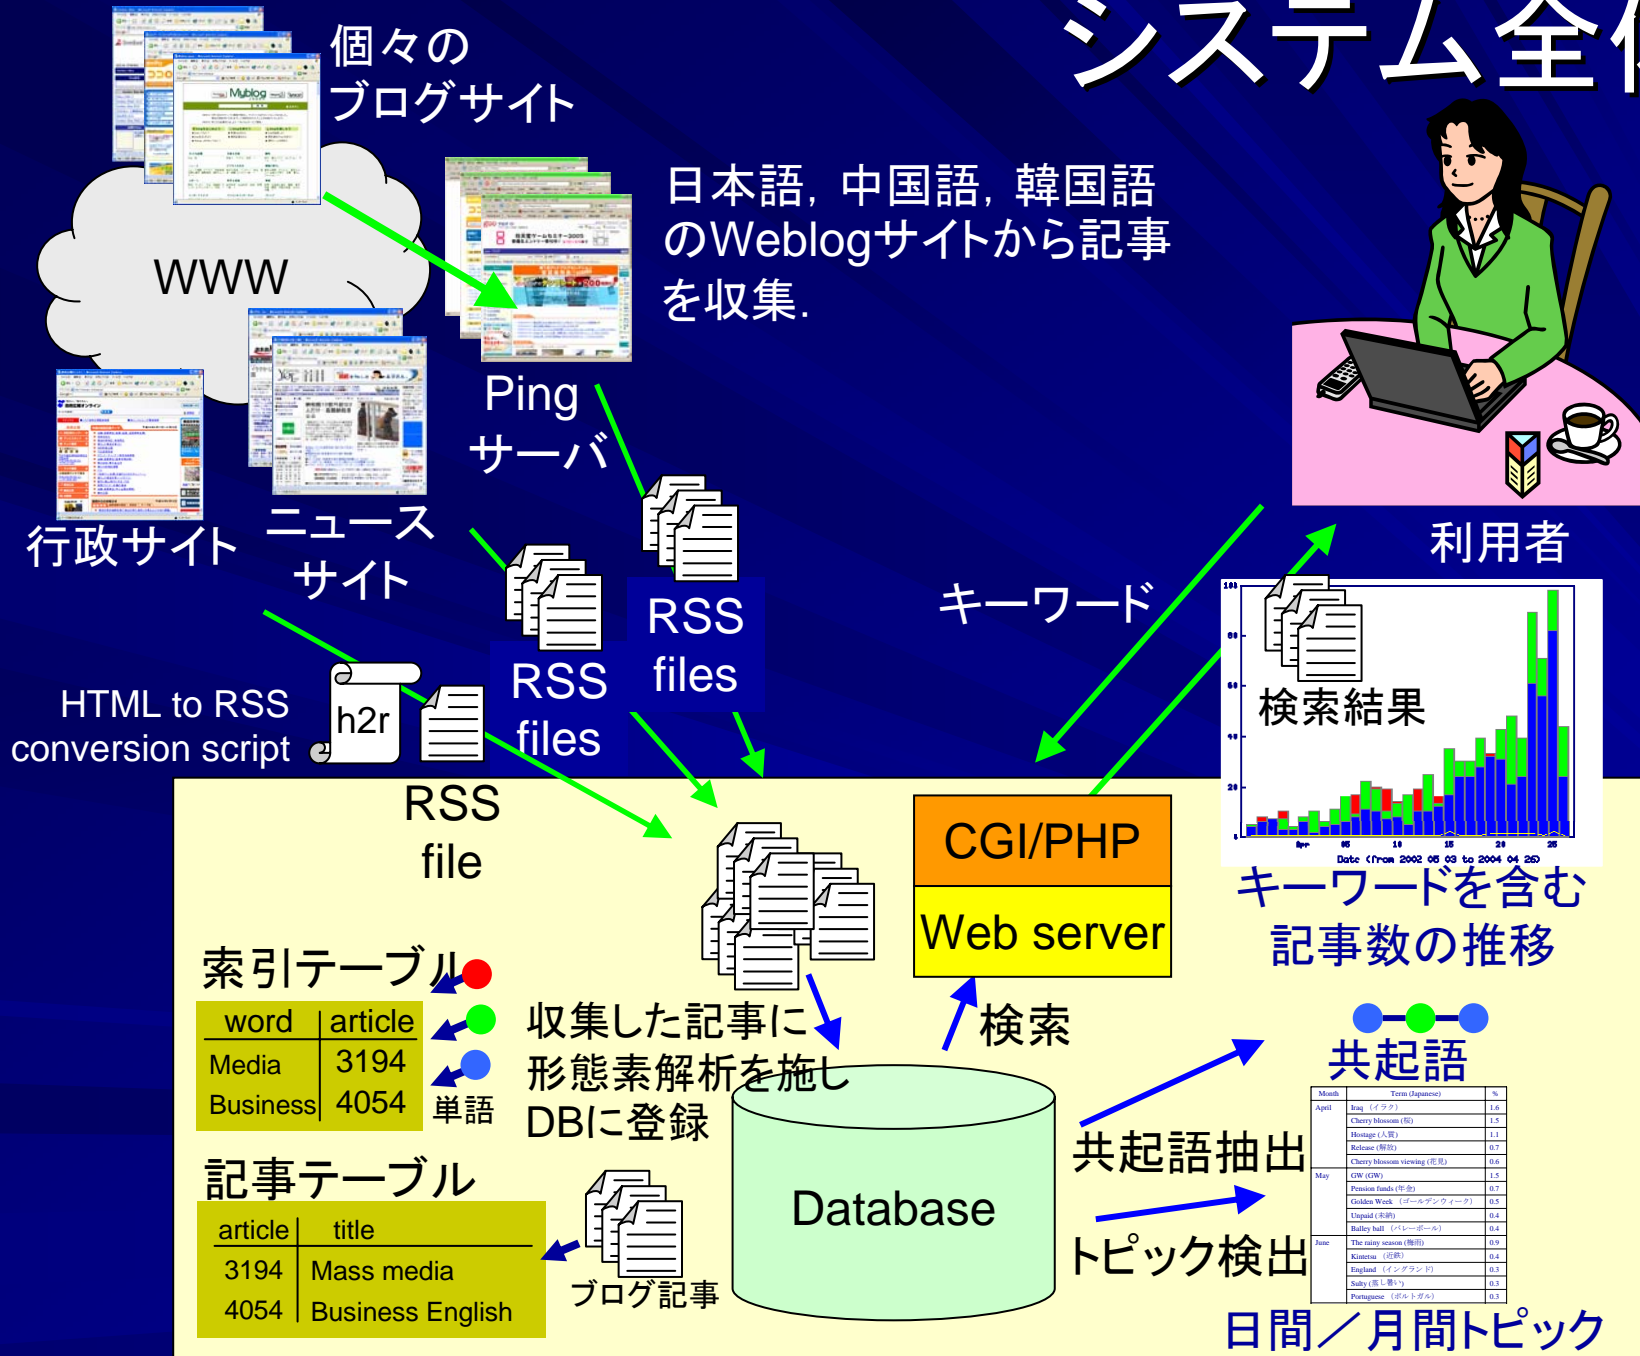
システム全

個々の
ブログサイト

日本語，中国語，韓国語
のWeblogサイトから記事
を収集.

WWW

Ping
サーバ

行政サイト

ニュース
サイト

RSS
files

RSS
files

利用者

キーワード

検索結果

HTML to RSS
conversion script

h2r

RSS
file

CGI/PHP

Web server

キーワードを含む
記事数の推移

索引テーブル

| word | article |
|---|---|
| Media | 3194 |
| Business | 4054 |

単語

収集した記事に
形態素解析を施し
DBに登録

検索

共起語

共起語抽出

記事テーブル

| article | title |
|---|---|
| 3194 | Mass media |
| 4054 | Business English |

ブログ記事

Database

トピック検出

日間／月間トピック